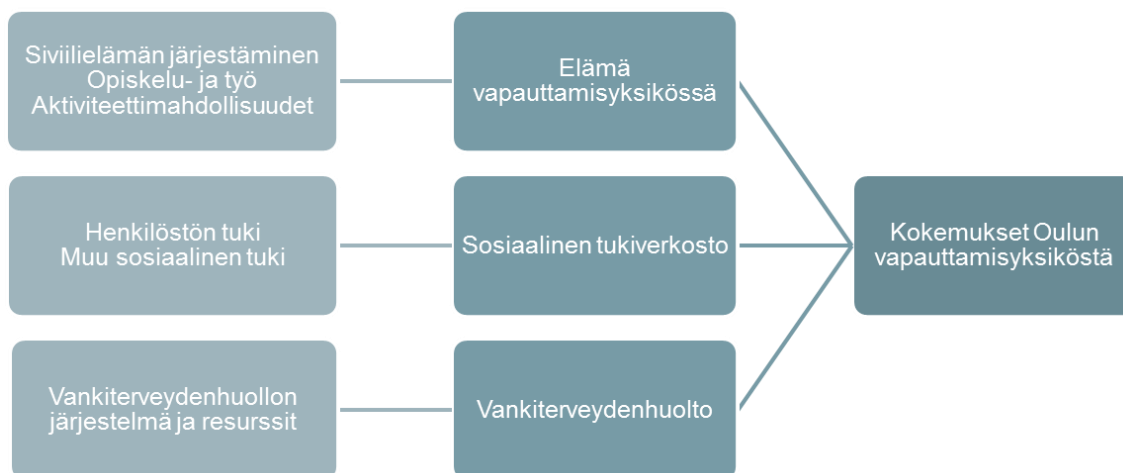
Siviilielämän järjestäminen
Opiskelu- ja työ
Aktiviteettimahdollisuudet

Elämä vapauttamisyksikössä

Henkilöstön tuki
Muu sosiaalinen tuki

Sosiaalinen tukiverkosto

Vankiterveydenhuollon järjestelmä ja resurssit

Vankiterveydenhuolto

Kokemukset Oulun vapauttamisyksiköstä